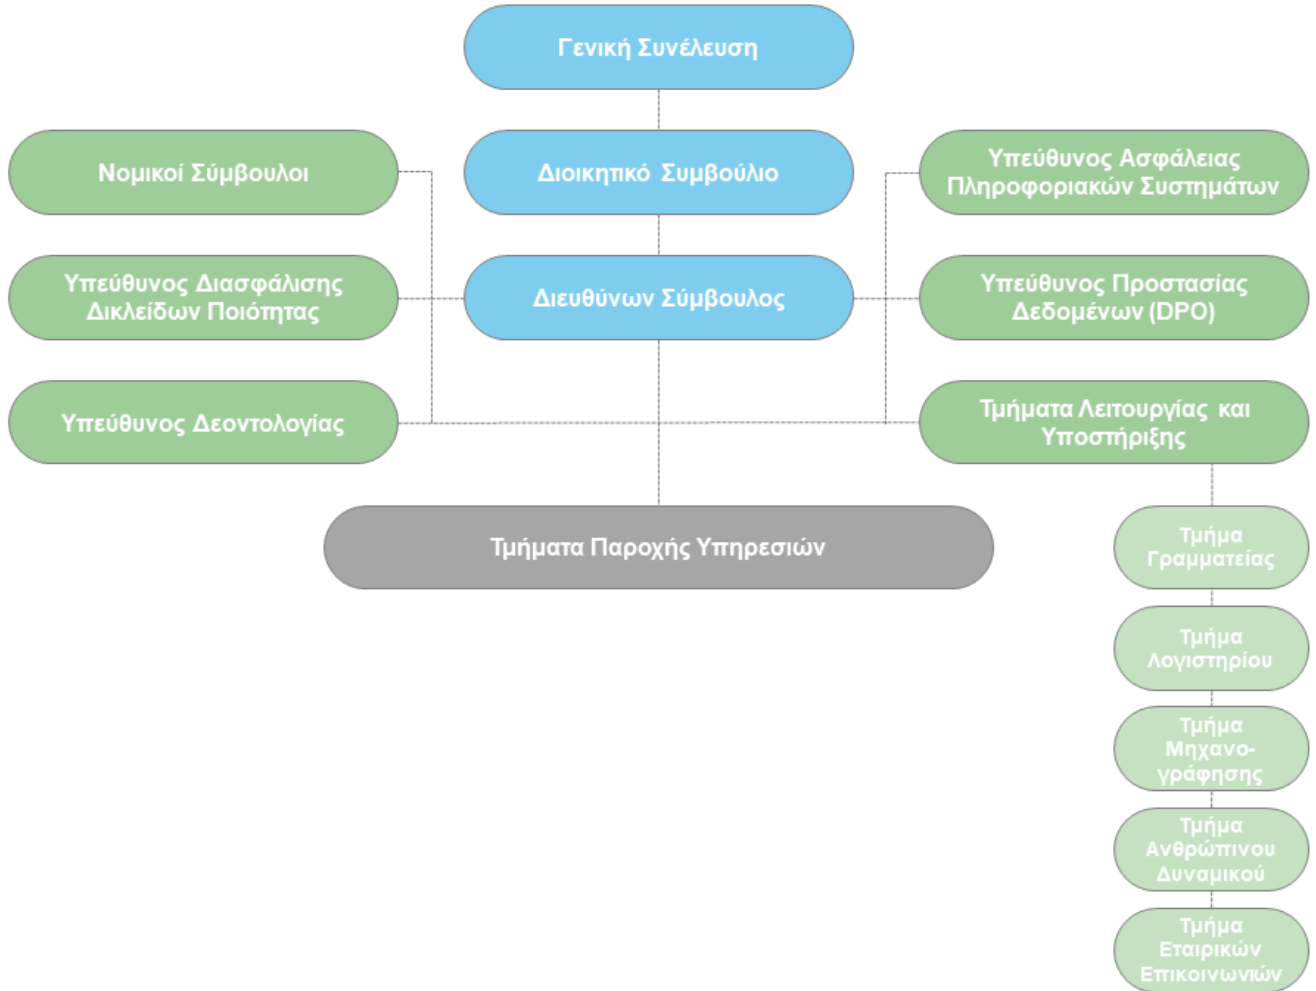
Γενική Συνέλευση

Νομικοί Σύμβουλοι

Διοικητικό Συμβούλιο

Υπεύθυνος Ασφάλειας Πληροφοριακών Συστημάτων

Υπεύθυνος Διασφάλισης Δικλείδων Ποιότητας

Διευθύνων Σύμβουλος

Υπεύθυνος Προστασίας Δεδομένων (DPO)

Υπεύθυνος Δεοντολογίας

Τμήματα Λειτουργίας και Υποστήριξης

Τμήματα Παροχής Υπηρεσιών

Τμήμα Γραμματείας

Τμήμα Λογιστηρίου

Τμήμα Μηχανογράφησης

Τμήμα Ανθρώπινου Δυναμικού

Τμήμα Εταιρικών Επικοινωνιών